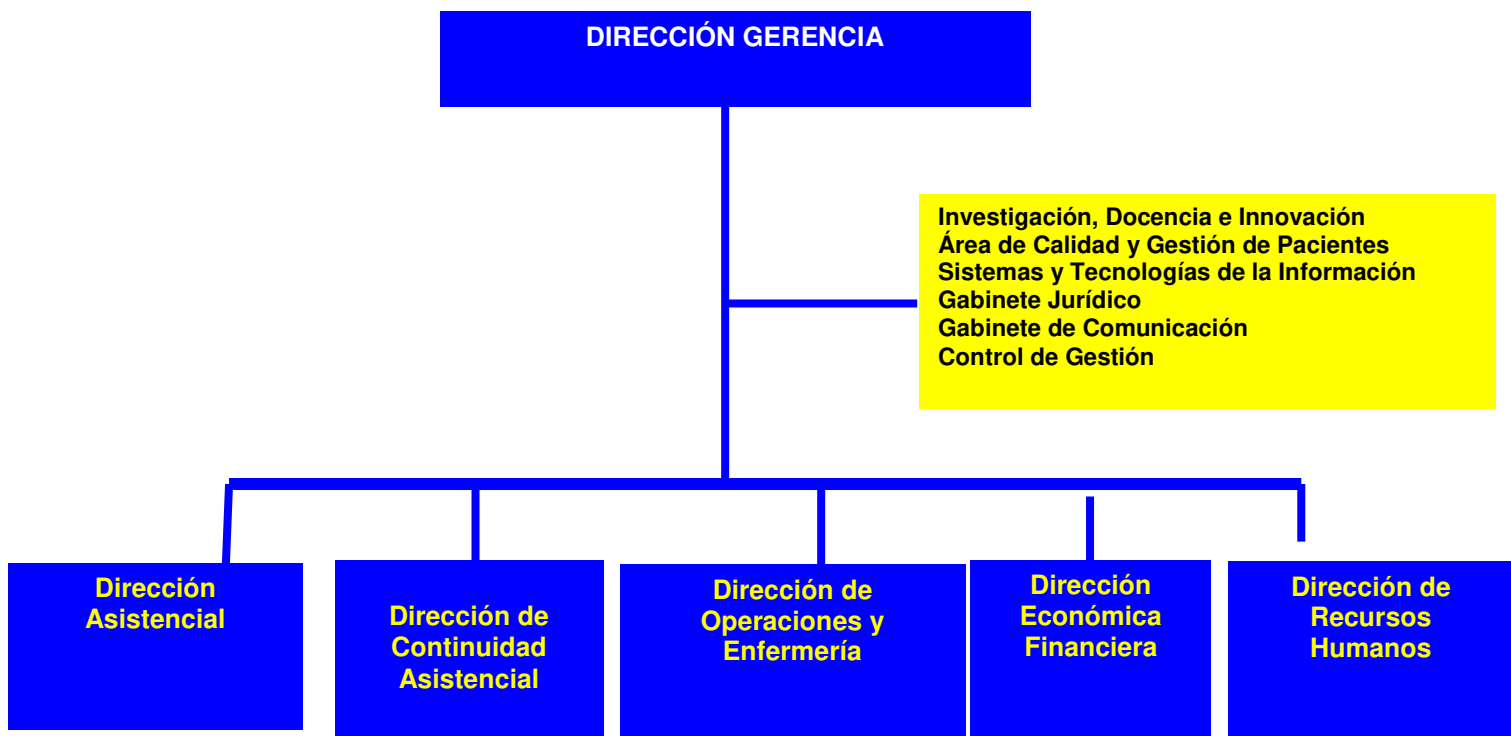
DIRECCIÓN GERENCIA

Investigación, Docencia e Innovación
Área de Calidad y Gestión de Pacientes
Sistemas y Tecnologías de la Información
Gabinete Jurídico
Gabinete de Comunicación
Control de Gestión

Dirección Asistencial

Dirección de Continuidad Asistencial

Dirección de Operaciones y Enfermería

Dirección Económica Financiera

Dirección de Recursos Humanos